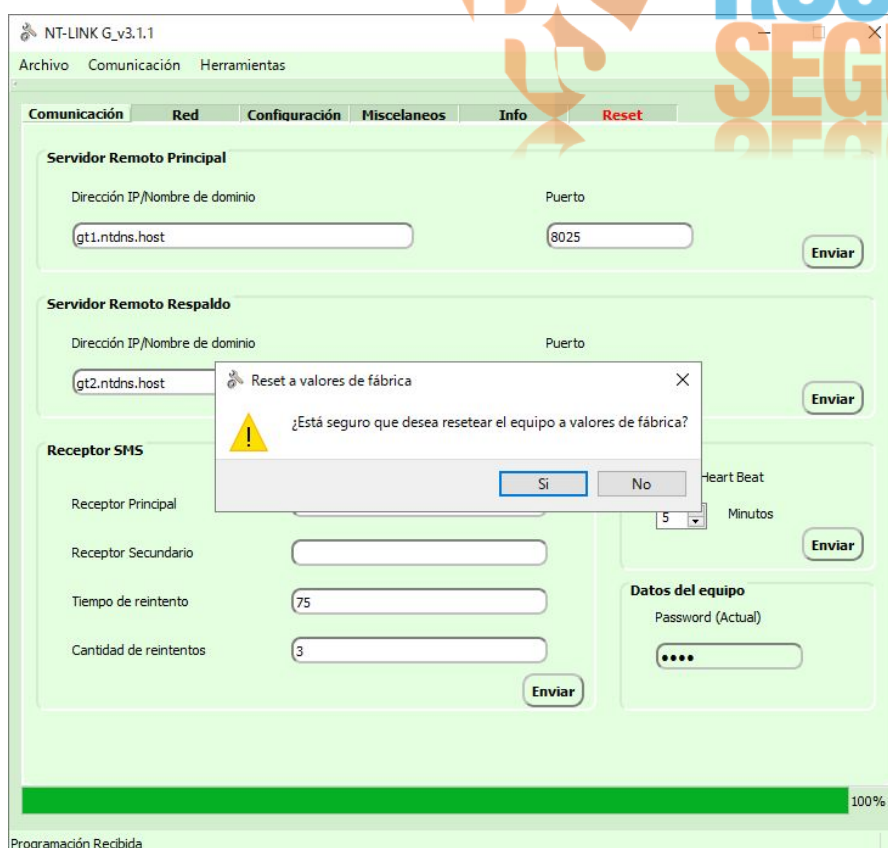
NT-LINK G_v3.1.1

Archivo Comunicación Herramientas

Comunicación Red Configuración Miscelaneos Info Reset

Servidor Remoto Principal

Dirección IP/Nombre de dominio

gt1.ntdns.host

Puerto

8025

Enviar

Servidor Remoto Respaldo

Dirección IP/Nombre de dominio

gt2.ntdns.host

Puerto

Enviar

Reset a valores de fábrica

¿Está seguro que desea resetear el equipo a valores de fábrica?

Si No

Receptor SMS

Receptor Principal

Receptor Secundario

Tiempo de reintento

75

Cantidad de reintentos

3

Enviar

Heart Beat

5 Minutos

Enviar

Datos del equipo

Password (Actual)

••••

100%

Programación Recibida